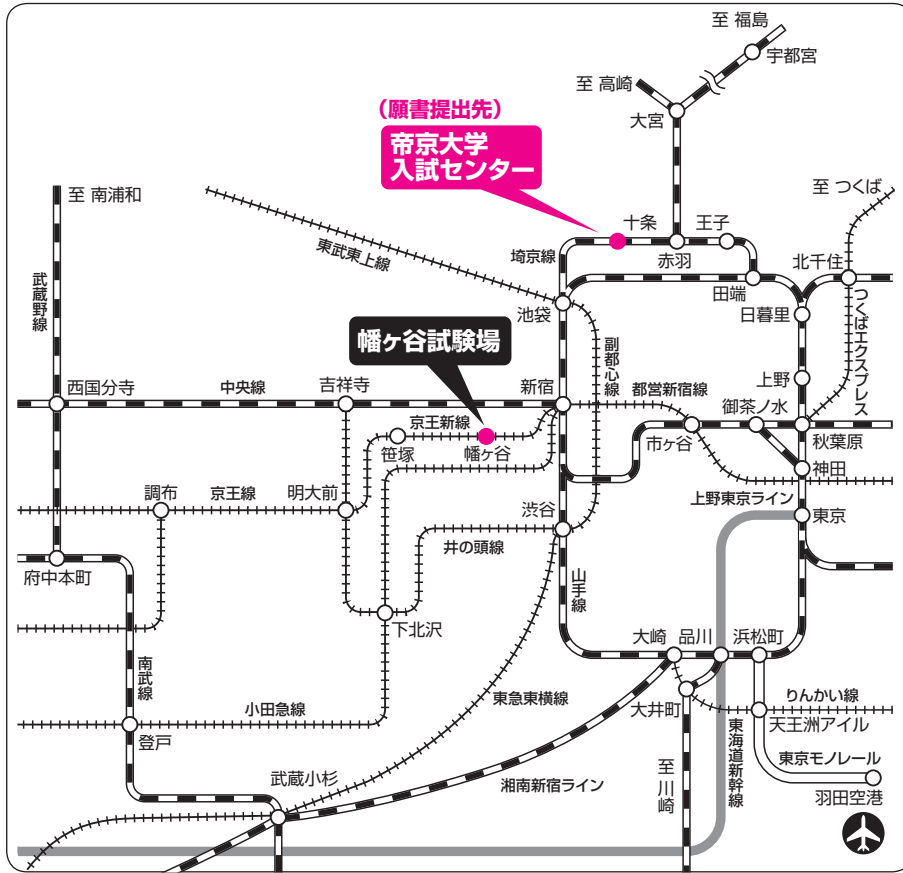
至 福島
宇都宮
至 高崎
大宮
（願書提出先）
帝京大学
入試センター
至 つくば
至 南浦和
東武東上線
埼京線
十条
王子
赤羽
北千住
田端
日暮里
つくばエクスプレス
武蔵野線
池袋
幡ケ谷試験場
副都心線
西国分寺
中央線
吉祥寺
新宿
都営新宿線
上野
御茶ノ水
秋葉原
京王新線
笹塚
幡ケ谷
市ケ谷
神田
調布
京王線
明大前
上野東京ライン
東京
渋谷
井の頭線
府中本町
山手線
下北沢
南武線
大崎
品川
浜松町
東急東横線
りんかい線
小田急線
大井町
天王洲アイル
登戸
東海道新幹線
東京モノレール
至川崎
武蔵小杉
湘南新宿ライン
羽田空港